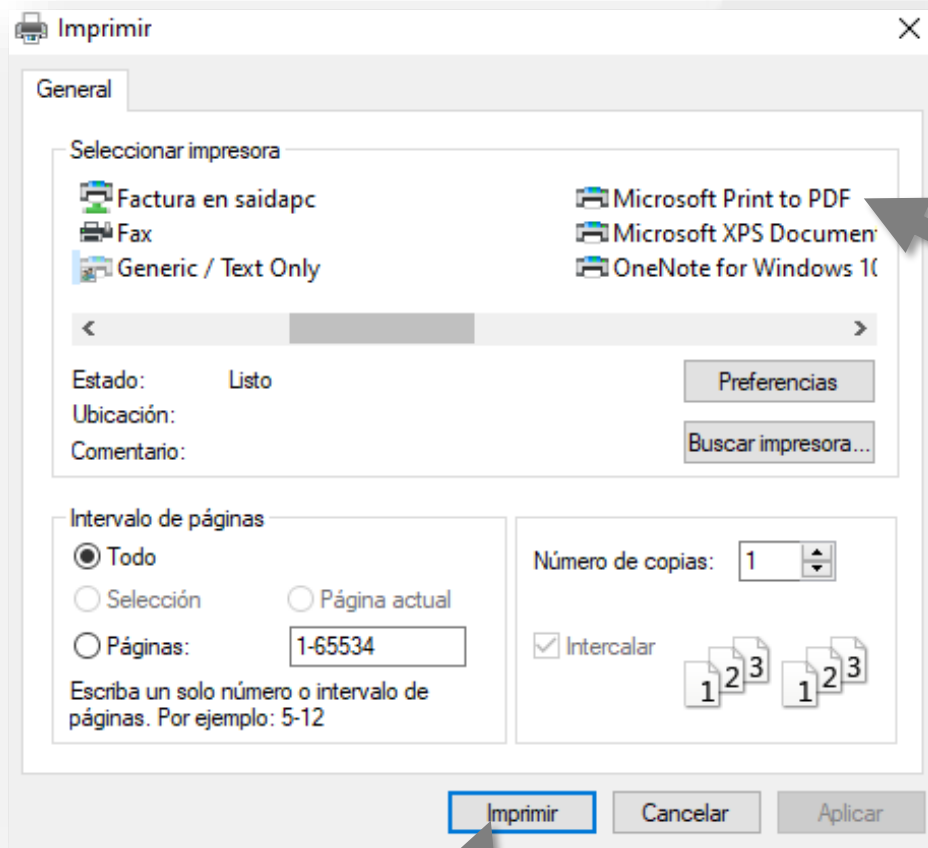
Imprimir

General

Seleccionar impresora

Factura en saidapc
Fax
Generic / Text Only
Microsoft Print to PDF
Microsoft XPS Documen
OneNote for Windows 1(

Estado: Listo
Ubicación:
Comentario:

Preferencias

Buscar impresora...

Intervalo de páginas

Todo
Selección
Página actual
Páginas: 1-65534

Escriba un solo número o intervalo de páginas. Por ejemplo: 5-12

Número de copias: 1

Intercalar

1 2 3 1 2 3

Imprimir Cancelar Aplicar